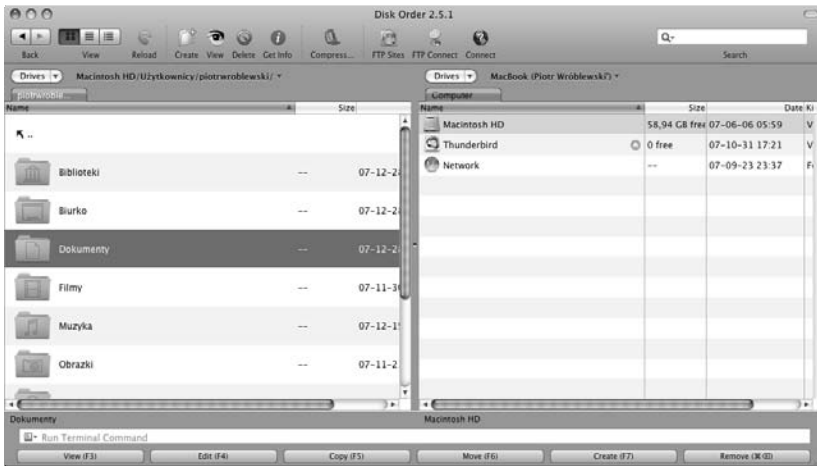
Disk Order 2.5.1

Back View Reload Create View Delete Get Info Compress... FTP Sites FTP Connect Connect Search

Drives Macintosh HD/Użytkownicy/piotrwroblewski/

piotrwroble...

| Name | Size | |
|---|---|---|
| .. | | |
| Biblioteki | -- | 07-12-2 |
| Biurko | -- | 07-12-2 |
| Dokumenty | -- | 07-12-2 |
| Filmy | -- | 07-11-3 |
| Muzyka | -- | 07-12-1 |
| Obrazki | -- | 07-11-2 |

Drives MacBook (Piotr Wróblewski)

Computer

| Name | Size | Date | Ki |
|---|---|---|---|
| Macintosh HD | 58,94 GB free | 07-06-06 05:59 | V |
| Thunderbird | 0 free | 07-10-31 17:21 | V |
| Network | -- | 07-09-23 23:37 | F |

Dokumenty

Macintosh HD

Run Terminal Command

View (F3) Edit (F4) Copy (F5) Move (F6) Create (F7) Remove (⌘⌫)